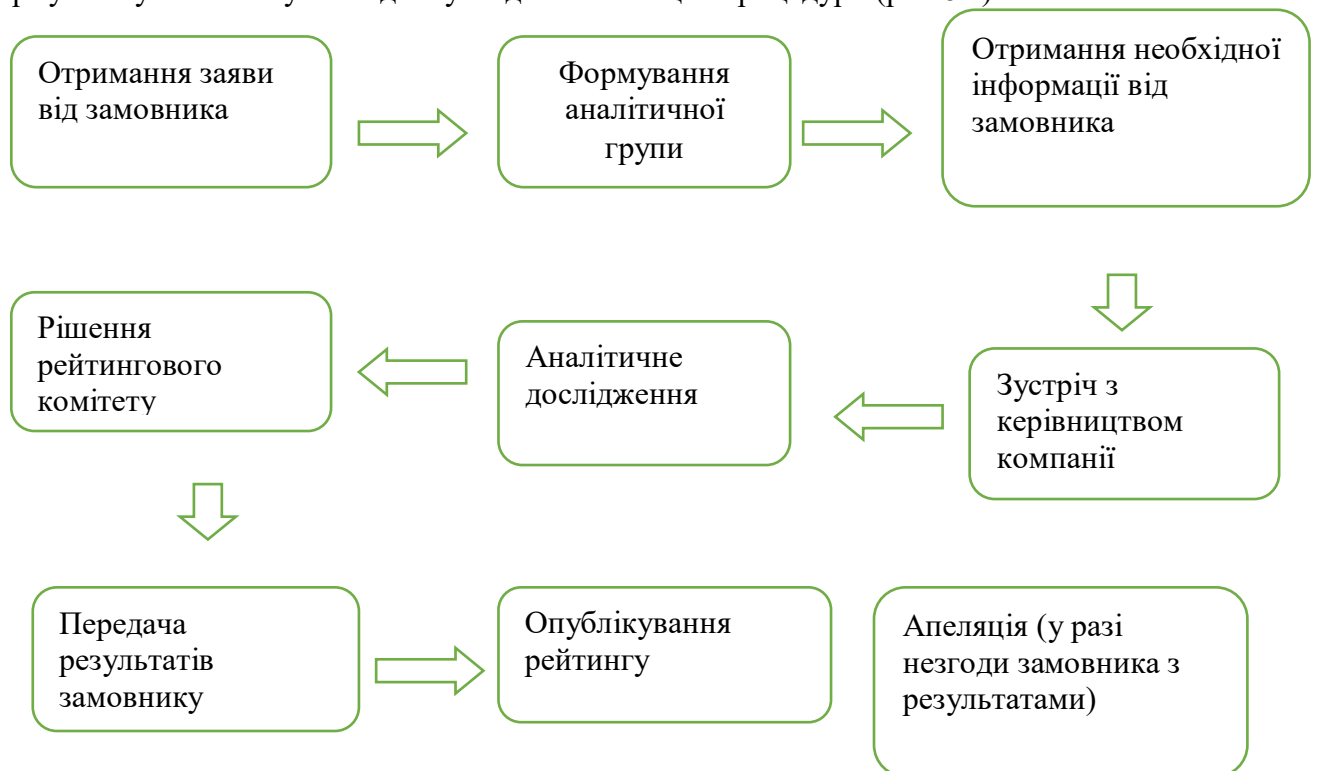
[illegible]

Отримання заяви від замовника

Формування аналітичної групи

Отримання необхідної інформації від замовника

Рішення рейтингового комітету

Аналітичне дослідження

Зустріч з керівництвом компанії

Передача результатів замовнику

Опублікування рейтингу

Апеляція (у разі незгоди замовника з результатами)